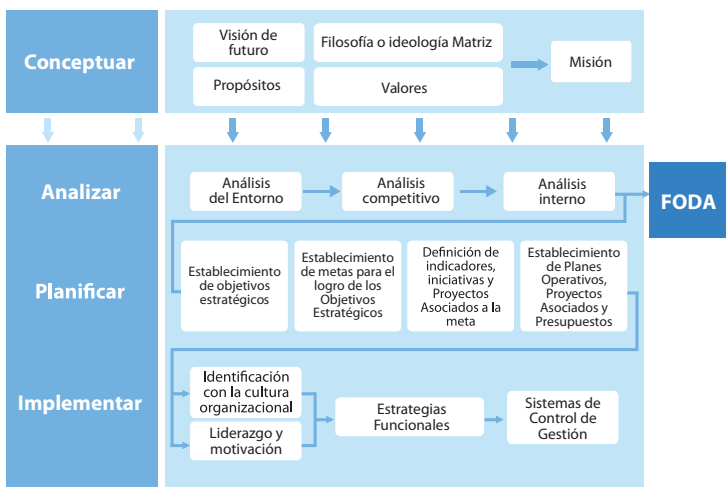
Conceptuar

Visión de futuro

Filosofía o ideología Matriz

Misión

Propósitos

Valores

Analizar

Análisis del Entorno

Análisis competitivo

Análisis interno

FODA

Planificar

Establecimiento de objetivos estratégicos

Establecimiento de metas para el logro de los Objetivos Estratégicos

Definición de indicadores, iniciativas y Proyectos Asociados a la meta

Establecimiento de Planes Operativos, Proyectos Asociados y Presupuestos

Implementar

Identificación con la cultura organizacional

Liderazgo y motivación

Estrategias Funcionales

Sistemas de Control de Gestión